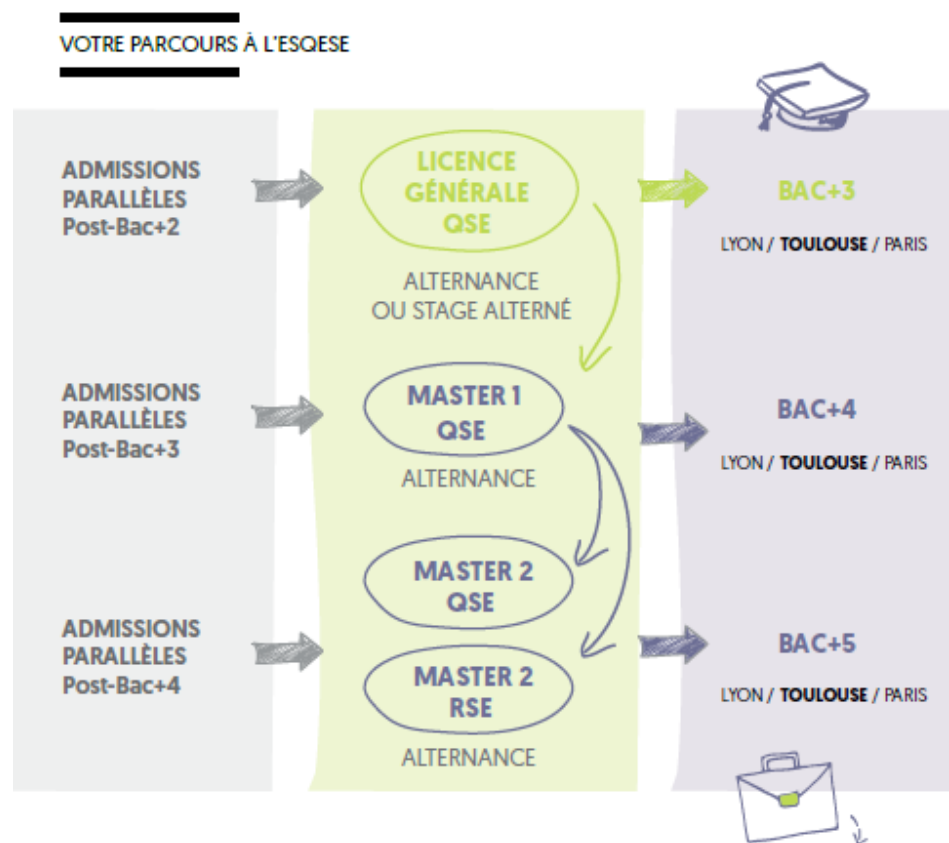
VOTRE PARCOURS À L'ESQESE

ADMISSIONS PARALLÈLES Post-Bac+2

LICENCE GÉNÉRALE QSE

ALTERNANCE OU STAGE ALTERNÉ

BAC+3

LYON / TOULOUSE / PARIS

ADMISSIONS PARALLÈLES Post-Bac+3

MASTER 1 QSE

ALTERNANCE

BAC+4

LYON / TOULOUSE / PARIS

MASTER 2 QSE

ADMISSIONS PARALLÈLES Post-Bac+4

MASTER 2 RSE

ALTERNANCE

BAC+5

LYON / TOULOUSE / PARIS